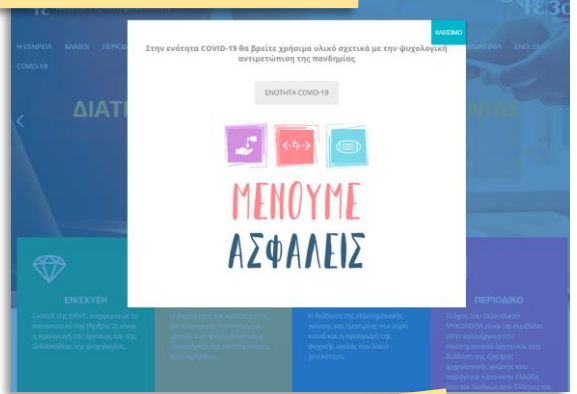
ΚΛΕΙΣΙΜΟ

Στην ενότητα COVID-19 θα βρείτε χρήσιμο υλικό σχετικά με την ψυχολογική αντιμετώπιση της πανδημίας

ΕΝΟΤΗΤΑ COVID-19

ΜΕΝΟΥΜΕ ΑΣΦΑΛΕΙΣ

Η ΕΤΑΙΡΕΙΑ ΚΛΑΔΟΙ ΠΕΡΙΟΔ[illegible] ENGLISH
COVID-19

ΔΙΑΤ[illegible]

ΕΝΙΣΧΥΣΗ

ΠΕΡΙΟΔΙΚΟ

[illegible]